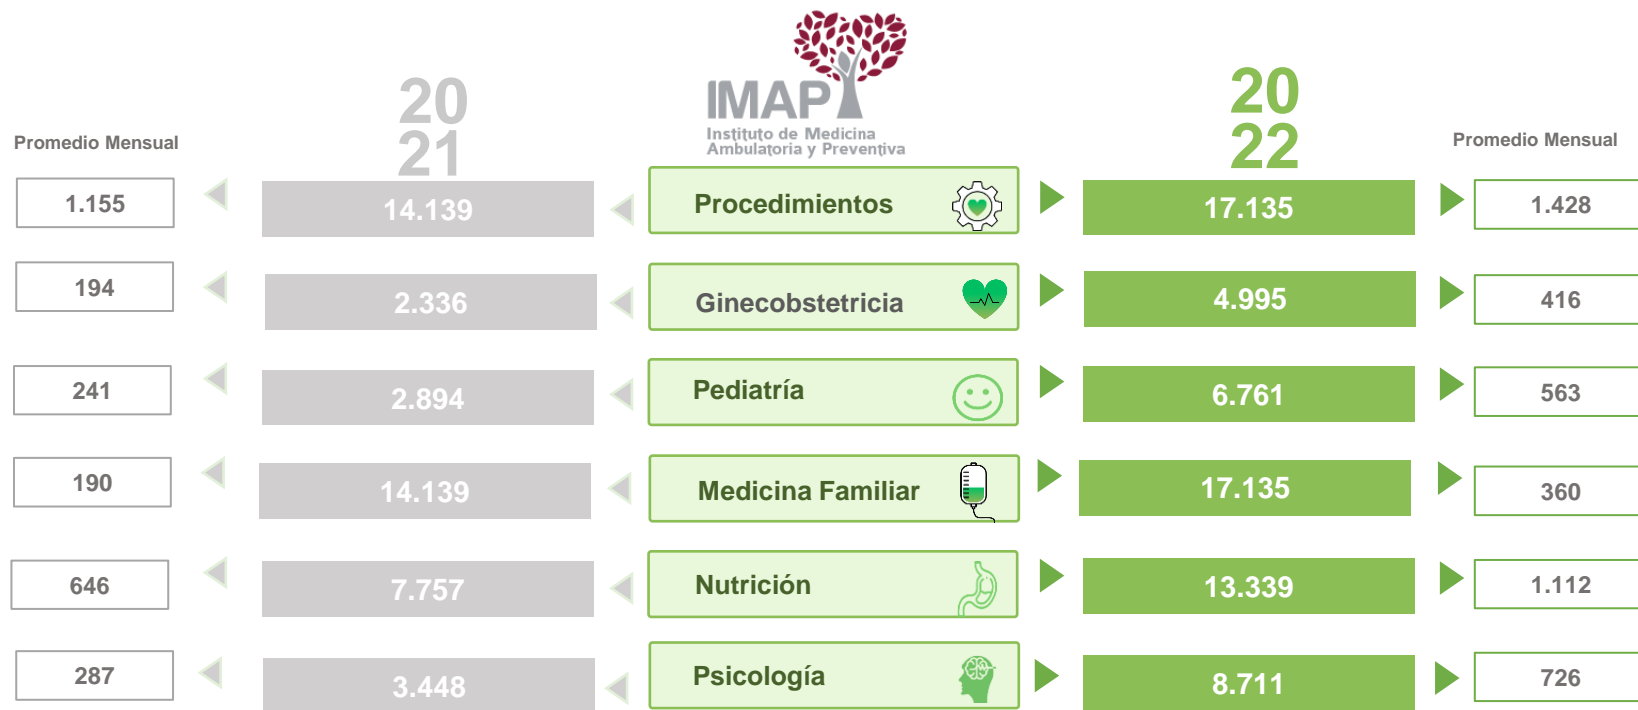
IMAP
Instituto de Medicina Ambulatoria y Preventiva

Promedio Mensual

2021

2022

Promedio Mensual

1.155
14.139
Procedimientos
17.135
1.428

194
2.336
Ginecobstetricia
4.995
416

241
2.894
Pediatría
6.761
563

190
14.139
Medicina Familiar
17.135
360

646
7.757
Nutrición
13.339
1.112

287
3.448
Psicología
8.711
726